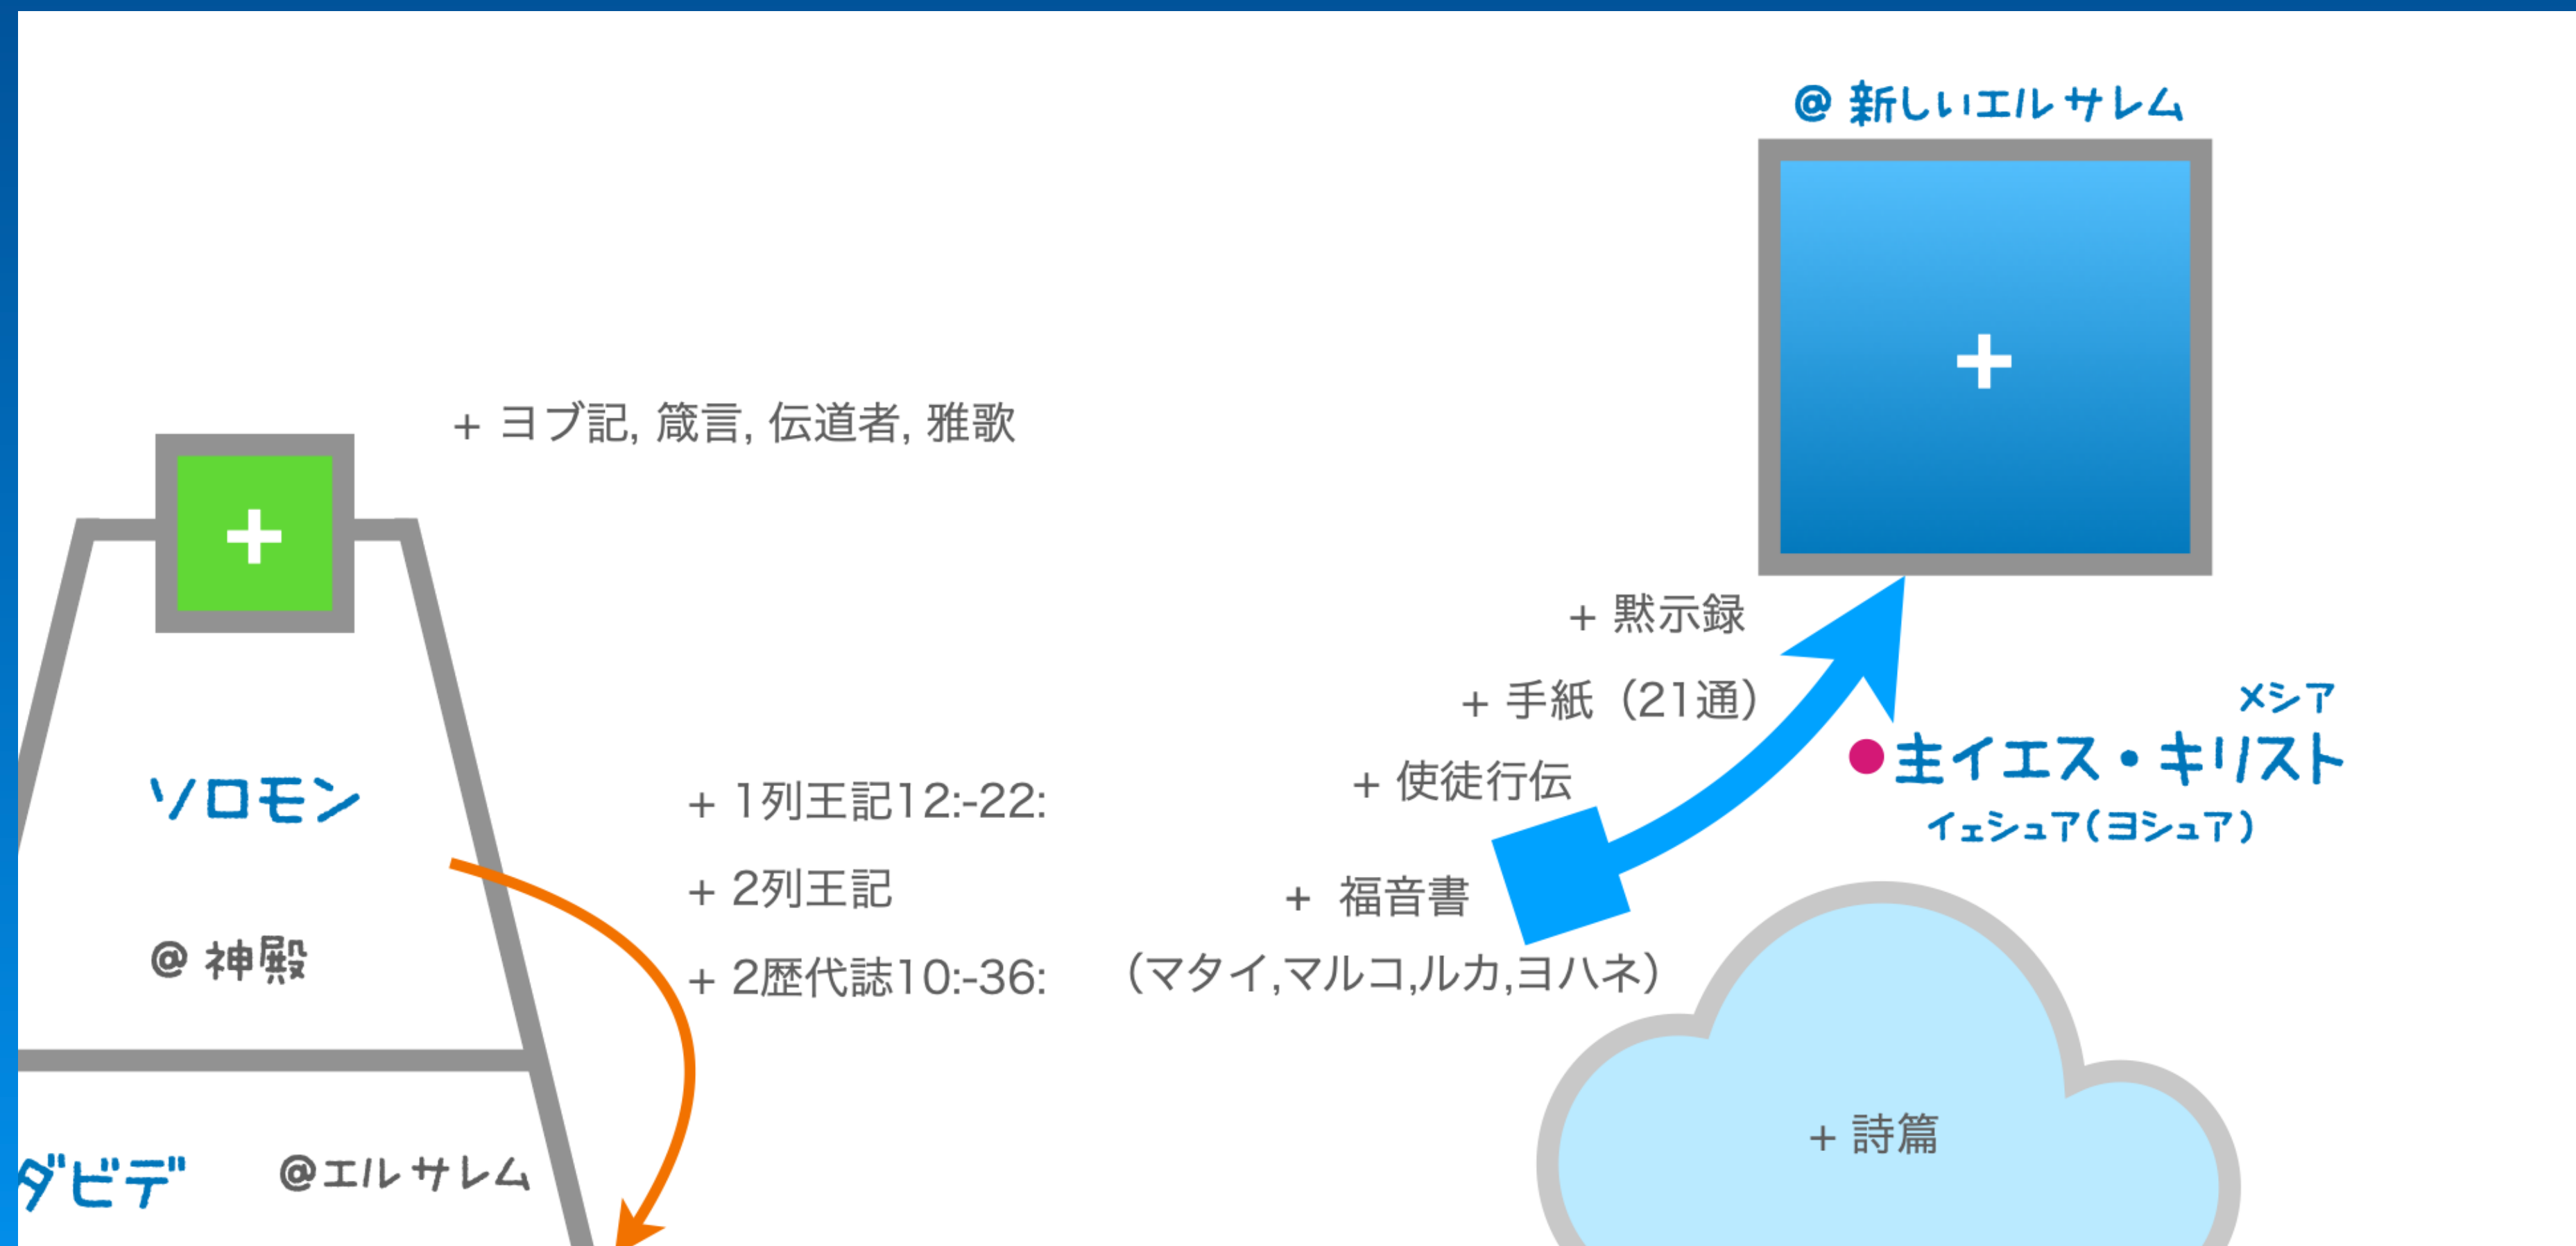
@ 新しいエルサレム

+

+ ヨブ記, 箴言, 伝道者, 雅歌

+

+ 黙示録

+ 手紙（21通）

メシア
主イエス・キリスト
イェシュア(ヨシュア)

+ 使徒行伝

ソロモン

+ 1列王記12:-22:

+ 2列王記

+ 福音書

@ 神殿

+ 2歴代誌10:-36:

（マタイ,マルコ,ルカ,ヨハネ）

+ 詩篇

ダビデ

@エルサレム